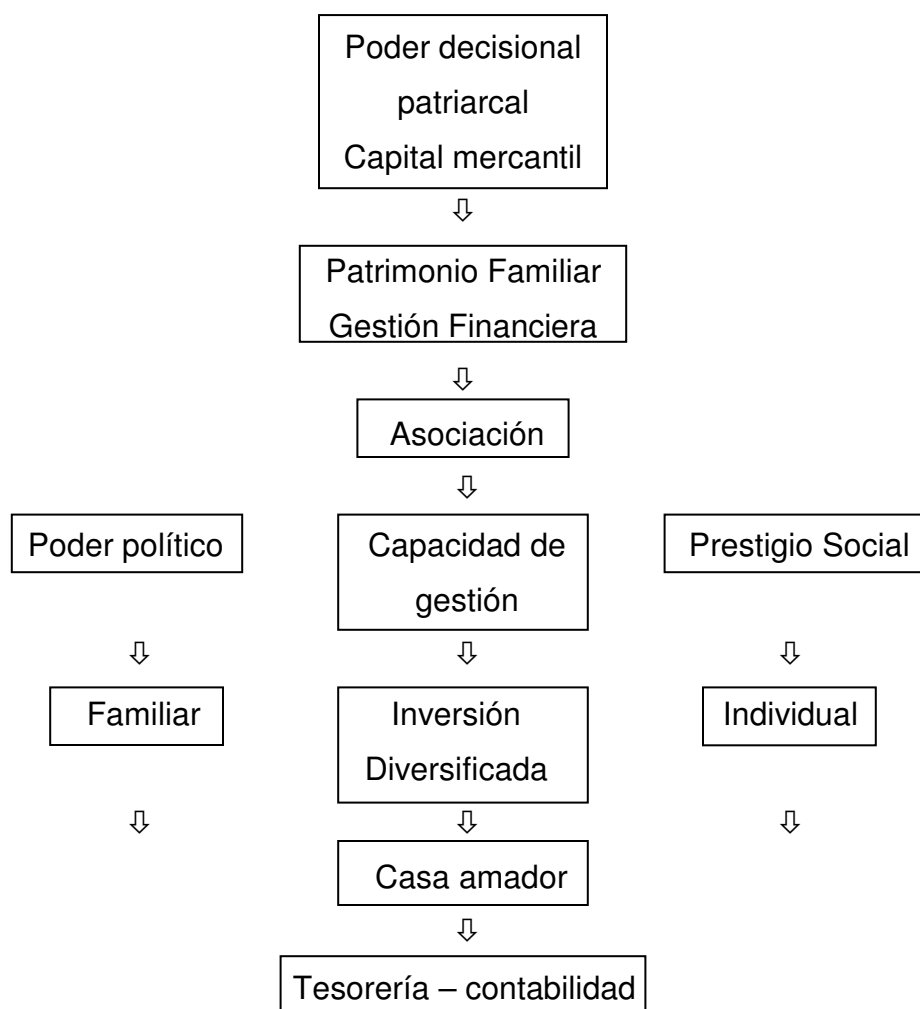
Poder decisional patriarcal
Capital mercantil

⇩

Patrimonio Familiar
Gestión Financiera

⇩

Asociación

⇩

Poder político

Capacidad de gestión

Prestigio Social

⇩ ⇩ ⇩

Familiar

Inversión Diversificada

Individual

⇩ ⇩ ⇩

Casa amador

⇩

Tesorería – contabilidad